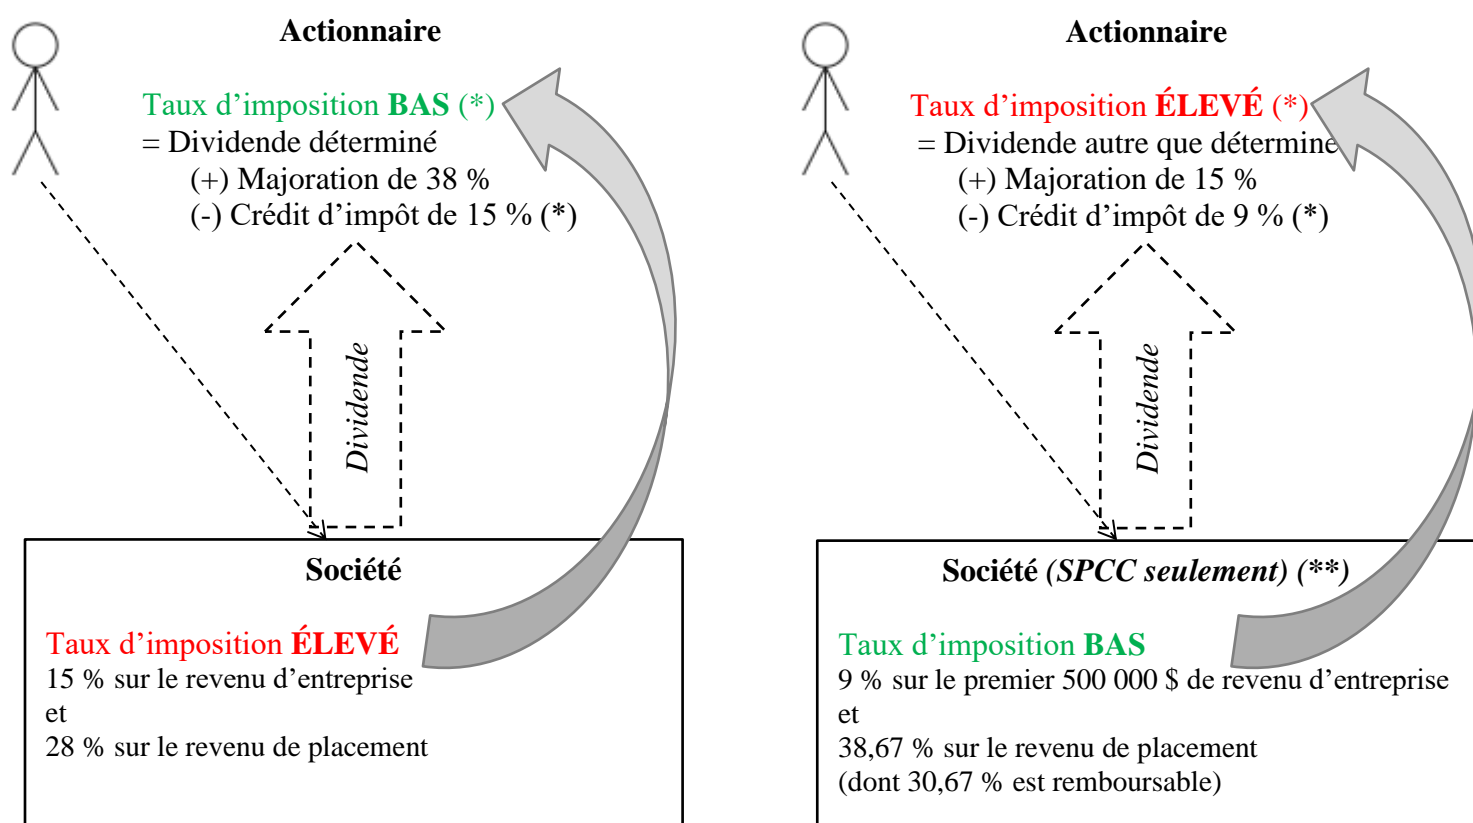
Actionnaire

Taux d'imposition **BAS** (*)
= Dividende déterminé
(+) Majoration de 38 %
(-) Crédit d'impôt de 15 % (*)

Dividende

Société

Taux d'imposition **ÉLEVÉ**
15 % sur le revenu d'entreprise
et
28 % sur le revenu de placement

Actionnaire

Taux d'imposition **ÉLEVÉ** (*)
= Dividende autre que détermine
(+) Majoration de 15 %
(-) Crédit d'impôt de 9 % (*)

Dividende

Société *(SPCC seulement) (**)*

Taux d'imposition **BAS**
9 % sur le premier 500 000 $ de revenu d'entreprise
et
38,67 % sur le revenu de placement
(dont 30,67 % est remboursable)